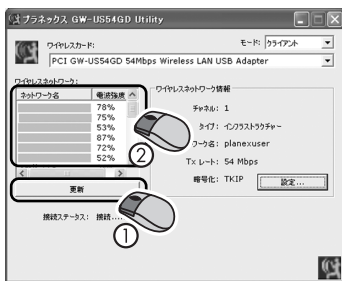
プラネックス GW-US54GD Utility

ワイヤレスカード:

モード: クライアント

PCI GW-US54GD 54Mbps Wireless LAN USB Adapter

ワイヤレスネットワーク:

| ネットワーク名 | 電波強度 |
|---|---|
| | 78% |
| | 75% |
| | 53% |
| | 87% |
| | 72% |
| | 52% |

更新

ワイヤレスネットワーク情報

チャネル: 1

タイプ: インフラストラクチャー

ワーク名: planexuser

Tx レート: 54 Mbps

暗号化: TKIP

設定...

接続ステータス: 接続....

②

①